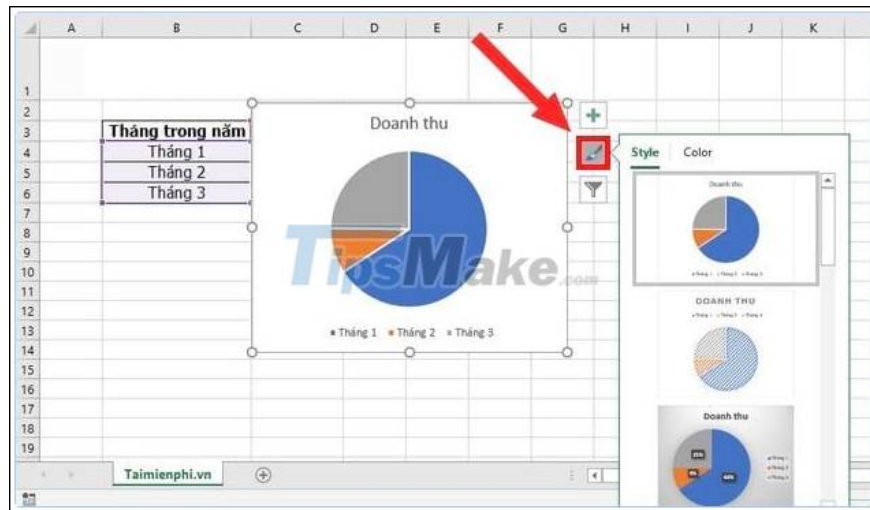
| | A | B | C | D | E | F | G | H | I | J | K |
|---|---|---|---|---|---|---|---|---|---|---|---|
| 1 | | | | | | | | | | | |
| 2 | | | | | | | | | | | |
| 3 | | Tháng trong năm | | | | | | | | | |
| 4 | | Tháng 1 | | | | | | | | | |
| 5 | | Tháng 2 | | | | | | | | | |
| 6 | | Tháng 3 | | | | | | | | | |
| 7 | | | | | | | | | | | |
| 8 | | | | | | | | | | | |
| 9 | | | | | | | | | | | |
| 10 | | | | | | | | | | | |
| 11 | | | | | | | | | | | |
| 12 | | | | | | | | | | | |
| 13 | | | | | | | | | | | |
| 14 | | | | | | | | | | | |
| 15 | | | | | | | | | | | |
| 16 | | | | | | | | | | | |
| 17 | | | | | | | | | | | |
| 18 | | | | | | | | | | | |
| 19 | | | | | | | | | | | |

Doanh thu

Tháng 1 Tháng 2 Tháng 3

TipsMake.com

Style Color

Doanh thu

Tháng 1 Tháng 2 Tháng 3

DOANH THU

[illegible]

Doanh thu

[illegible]

Taimienphi.vn